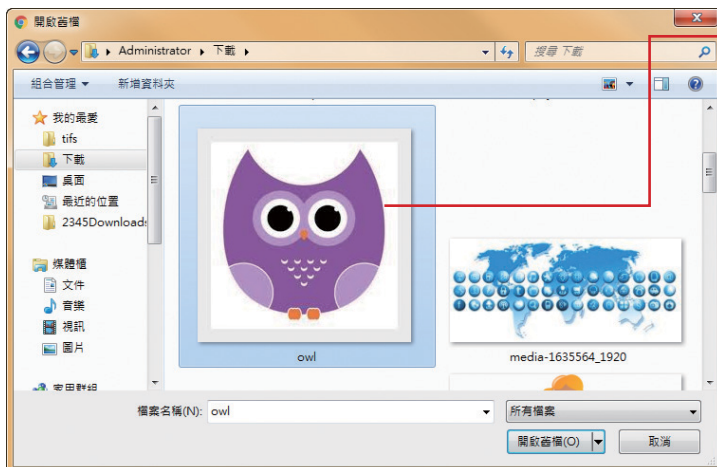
開啟舊檔

Administrator ▸ 下載 ▸

搜尋 下載

組合管理 ▾ 新增資料夾

我的最愛
tifs
下載
桌面
最近的位置
2345Downloads

媒體櫃
文件
音樂
視訊
圖片

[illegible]

owl

media-1635564_1920

檔案名稱(N): owl

所有檔案

開啟舊檔(O)

取消